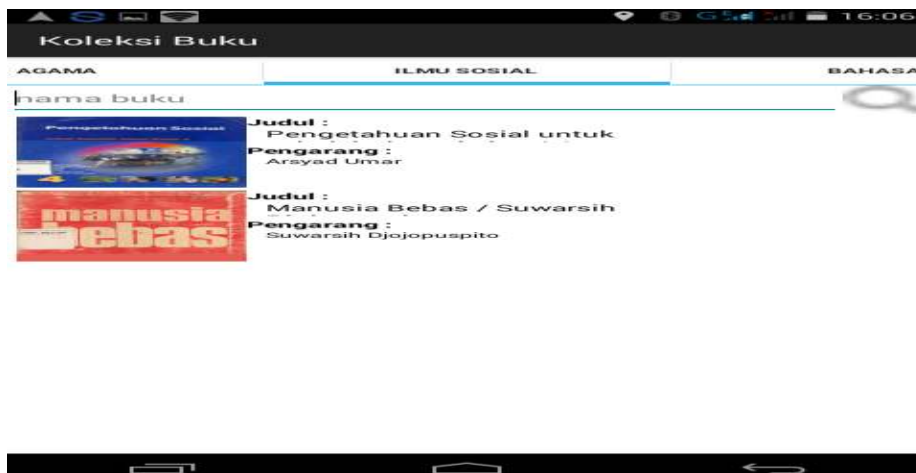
16:06

Koleksi Buku

AGAMA

ILMU SOSIAL

BAHASA

nama buku

Pengetahuan Sosial

Judul :
Pengetahuan Sosial untuk

Pengarang :
Arsyad Umar

manusia bebas

Judul :
Manusia Bebas / Suwarsih

Pengarang :
Suwarsih Djojopuspito